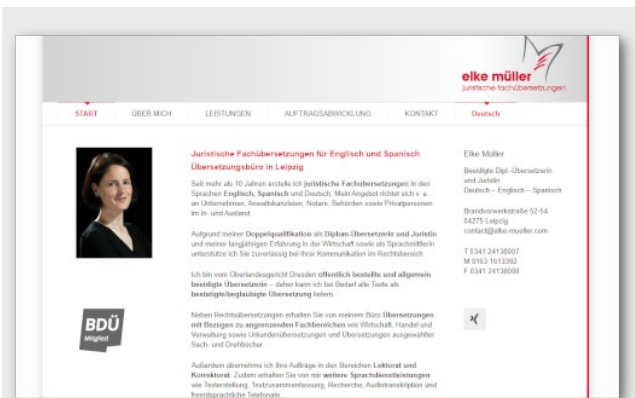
elke müller
juristische fachübersetzungen

START | ÜBER MICH | LEISTUNGEN | AUFTRAGSABWICKLUNG | KONTAKT | Deutsch

Juristische Fachübersetzungen für Englisch und Spanisch
Übersetzungsbüro in Leipzig

Seit mehr als 10 Jahren erstelle ich juristische Fachübersetzungen in den Sprachen Englisch, Spanisch und Deutsch. Mein Angebot richtet sich v. a. an Unternehmen, Anwaltskanzleien, Notare, Behörden sowie Privatpersonen im In- und Ausland.

Aufgrund meiner Doppelqualifikation als Diplom-Übersetzerin und Juristin und meiner langjährigen Erfahrung in der Wirtschaft sowie als Sprachmittlerin unterstütze ich Sie zuverlässig bei Ihrer Kommunikation im Rechtsbereich.

Ich bin vom Oberlandesgericht Dresden öffentlich bestellte und allgemein beeidigte Übersetzerin – daher kann ich bei Bedarf alle Texte als bestätigte/beglaubigte Übersetzung liefern.

Neben Rechtsübersetzungen erhalten Sie von meinem Büro Übersetzungen mit Bezügen zu angrenzenden Fachbereichen wie Wirtschaft, Handel und Verwaltung sowie Urkundenübersetzungen und Übersetzungen ausgewählter Sach- und Drehbücher.

Außerdem übernehme ich Ihre Aufträge in den Bereichen Lektorat und Korrektorat. Zudem erhalten Sie von mir weitere Sprachdienstleistungen wie Texterstellung, Textzusammenfassung, Recherche, Audiotranskription und fremdsprachliche Telefonate.

BDÜ
Mitglied

Elke Müller

Beeidigte Dipl.-Übersetzerin und Juristin
Deutsch – Englisch – Spanisch

Brandvorwerkstraße 52-54
04275 Leipzig
contact@elke-mueller.com

T 0341 24138007
M 0163 1613392
F 0341 24138008